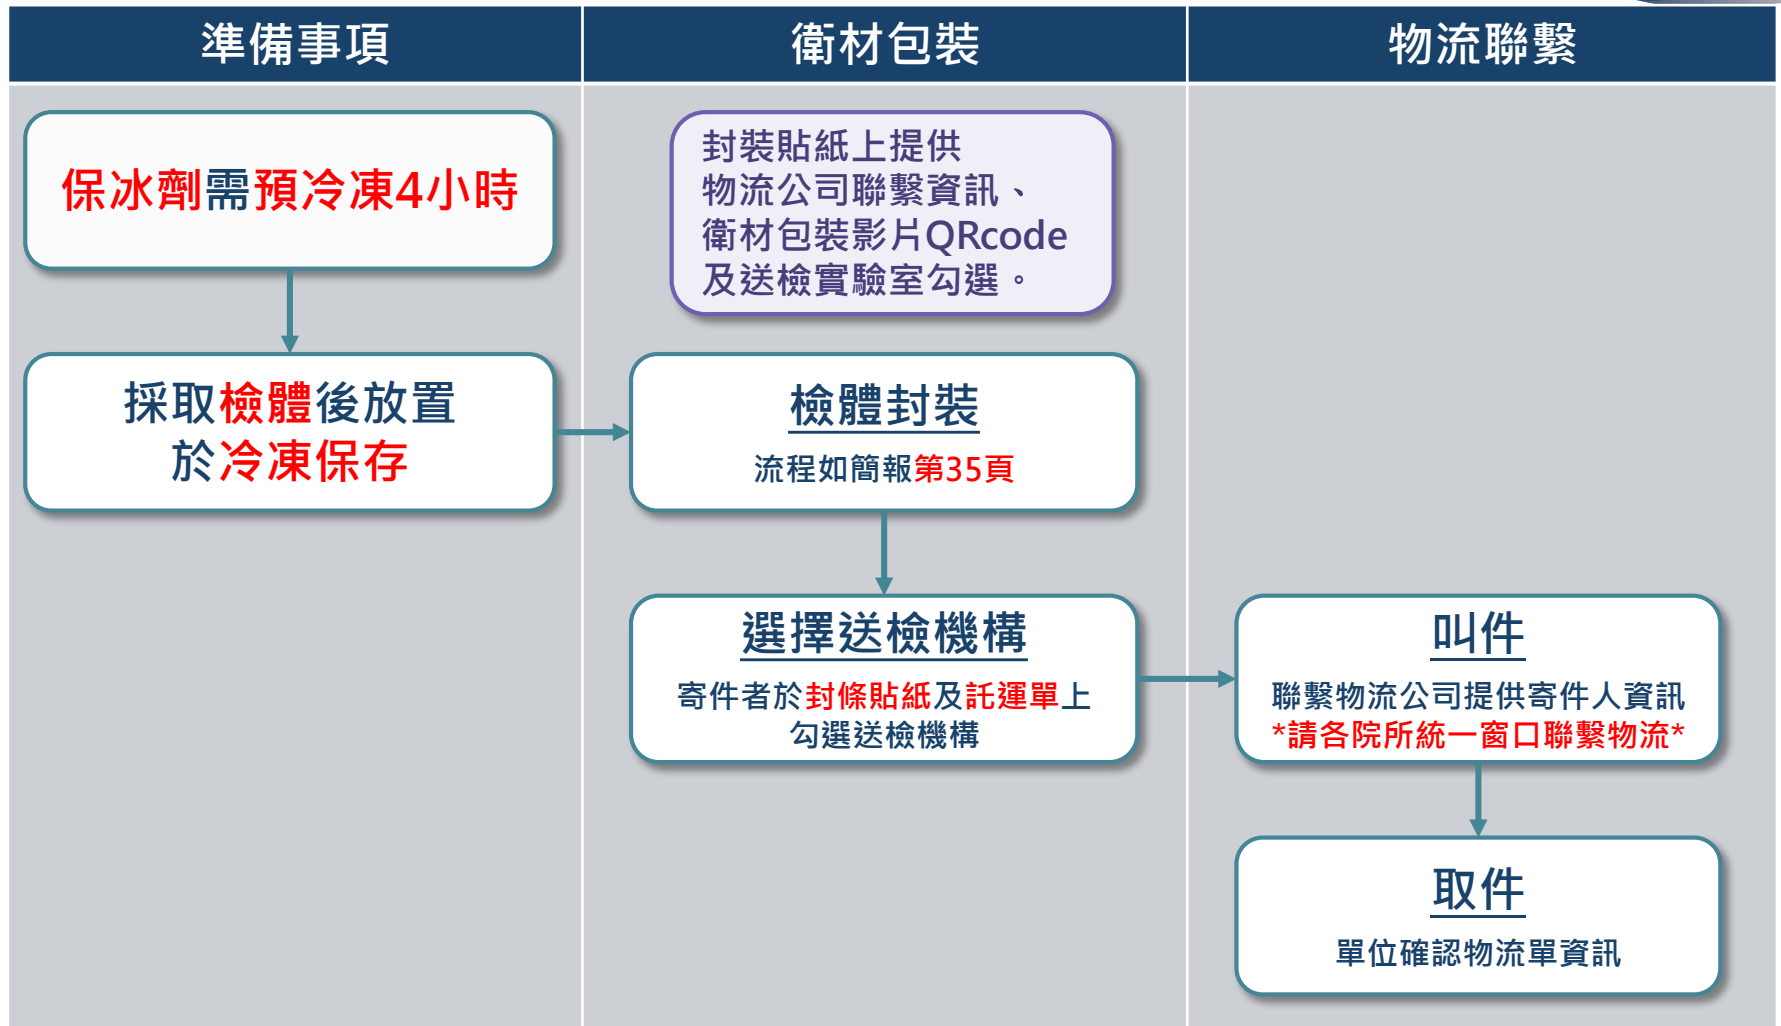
準備事項

衛材包裝

物流聯繫

保冰劑需預冷凍4小時

採取檢體後放置於冷凍保存

封裝貼紙上提供物流公司聯繫資訊、衛材包裝影片QRcode及送檢實驗室勾選。

檢體封裝

流程如簡報第35頁

選擇送檢機構

寄件者於封條貼紙及託運單上勾選送檢機構

叫件

聯繫物流公司提供寄件人資訊
*請各院所統一窗口聯繫物流*

取件

單位確認物流單資訊